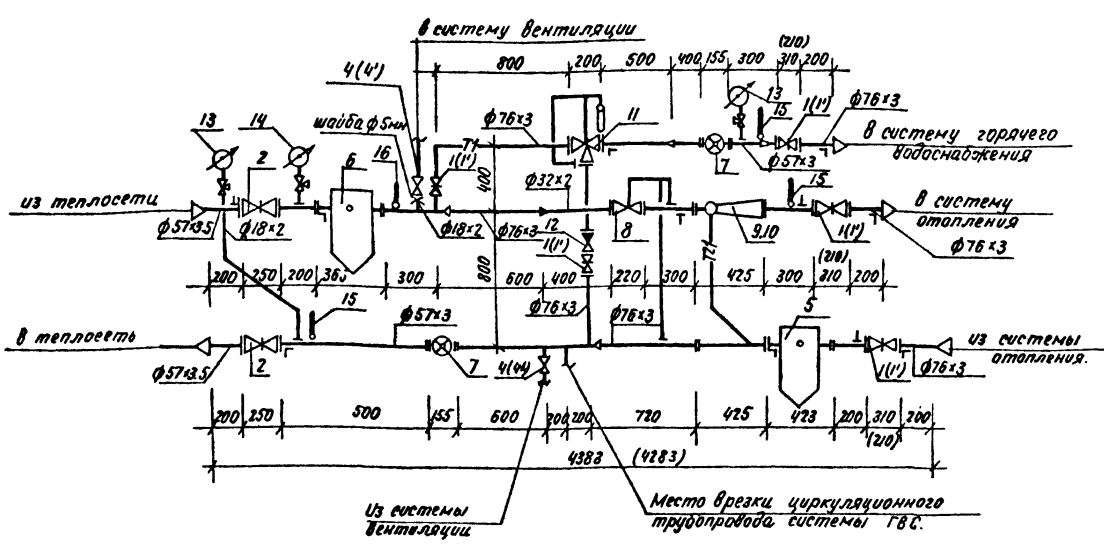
В систему вентиляции

4(4')

800

200

500

400

155

300

(210)

310

200

13

14

шайба ф5мм

$\phi 76\times3$

11

13

15

1(1')

$\phi 76\times3$

2

6

16

1(1')

7

$\phi 57\times3$

В систему горячего водоснабжения

из теплосети

$\phi 32\times2$

15

В систему

$\phi 57\times3.5$

$\phi 18\times2$

$\phi 18\times2$

400

$\phi 76\times3$

12

8

9,10

1(1')

отопления

1(1')

$\phi 76\times3$

200

250

200

360

300

600

400

220

300

425

300

(210)

210

200

800

15

$\phi 76\times3$

$\phi 57\times3$

$\phi 76\times3$

5

В теплосеть

из системы

отопления.

$\phi 57\times3.5$

2

7

4(4')

1(1')

$\phi 76\times3$

200

250

500

155

600

200

200

720

425

423

200

310

200

(210)

4388

(4283)

Из системы вентиляции

Место врезки циркуляционного трубопровода системы ГВС.